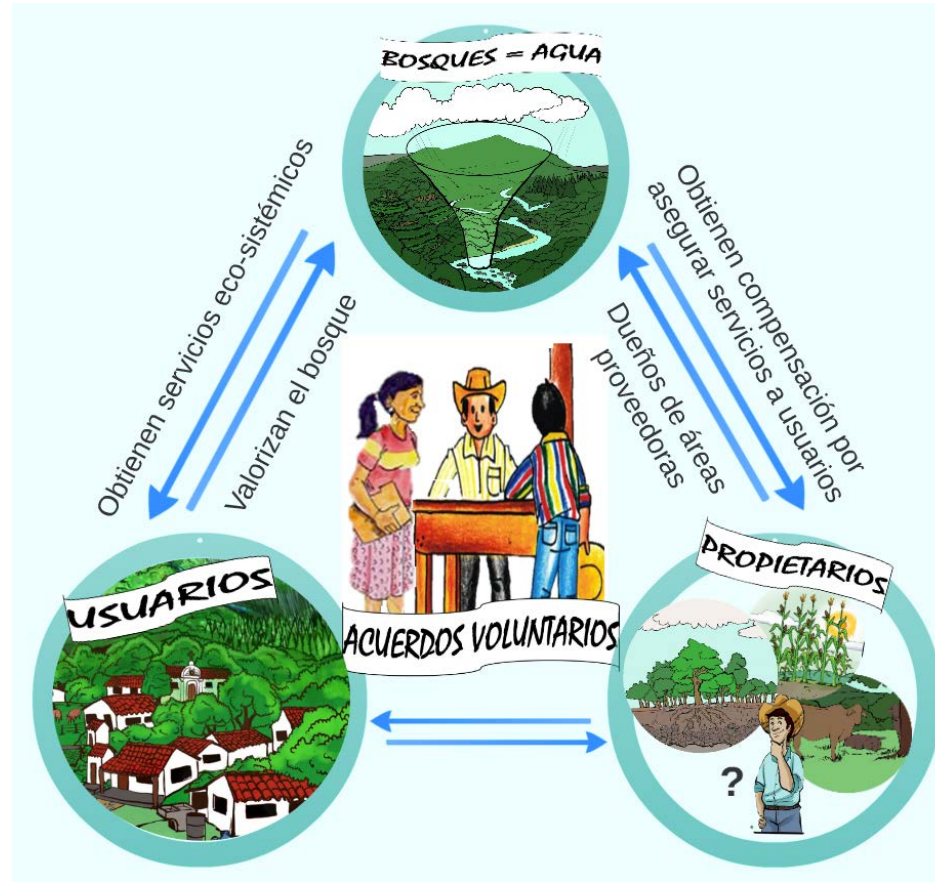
BOSQUES = AGUA

Obtienen servicios eco-sistémicos

Valorizan el bosque

Obtienen compensación por asegurar servicios a usuarios

Dueños de áreas proveedoras

USUARIOS

ACUERDOS VOLUNTARIOS

PROPIETARIOS

?